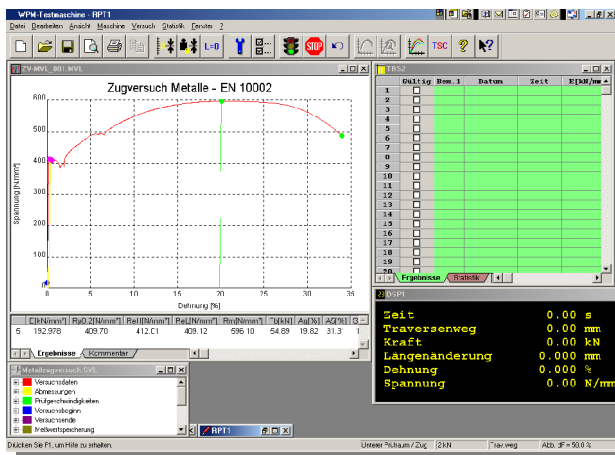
WPM Testmaschine - RPT1

Datei Bearbeiten Ansicht Maschine Versuch Statistik Fenster ?

L=0

TSC

ZV-MVL_001.MVL

Zugversuch Metalle - EN 10002

Spannung [N/mm²]

800
700
600
500
400
300
200
100
0

0 5 10 15 20 25 30 35

Dehnung [%]

| | E[kN/mm²] | Rp0.2[N/mm²] | ReH[N/mm²] | ReL[N/mm²] | Rm[N/mm²] | Ag[%] | Agt[%] | A[%] | G |
|---|---|---|---|---|---|---|---|---|---|
| 5 | 192.978 | 409.70 | 412.01 | 409.12 | 596.10 | 54.89 | 19.82 | 31.3 | 1 |

Ergebnisse Kommentar

TRS2

| | Gültig | Bem.1 | Datum | Zeit | E[kN/mm |
|---|---|---|---|---|---|
| 1 | | | | | |
| 2 | | | | | |
| 3 | | | | | |
| 4 | | | | | |
| 5 | | | | | |
| 6 | | | | | |
| 7 | | | | | |
| 8 | | | | | |
| 9 | | | | | |
| 10 | | | | | |
| 11 | | | | | |
| 12 | | | | | |
| 13 | | | | | |
| 14 | | | | | |
| 15 | | | | | |
| 16 | | | | | |
| 17 | | | | | |
| 18 | | | | | |
| 19 | | | | | |
| 20 | | | | | |

Ergebnisse Statistik

DSP1

Zeit 0.00 s
Traversenweg 0.00 mm
Kraft 0.00 kN
Längenänderung 0.000 mm
Dehnung 0.000 %
Spannung 0.00 N/mm

Metallzugversuch.SVL

Versuchsdaten
Abmessungen
Prüfgeschwindigkeiten
Versuchsbeginn
Versuchsende
Meßwertspeicherung

RPT1

Drücken Sie F1, um Hilfe zu erhalten.

Unterer Prüfraum / Zug 2 kN Trav.weg Abb. 3F = 50.0 %